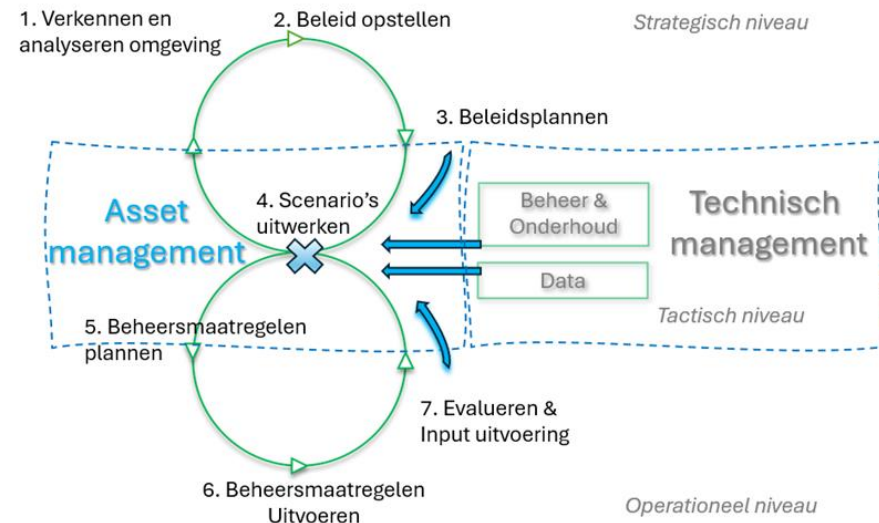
1. Verkennen en analyseren omgeving

2. Beleid opstellen

Strategisch niveau

3. Beleidsplannen

Asset management

4. Scenario's uitwerken

Beheer & Onderhoud

Data

Technisch management

Tactisch niveau

5. Beheersmaatregelen plannen

7. Evalueren & Input uitvoering

6. Beheersmaatregelen Uitvoeren

Operationeel niveau